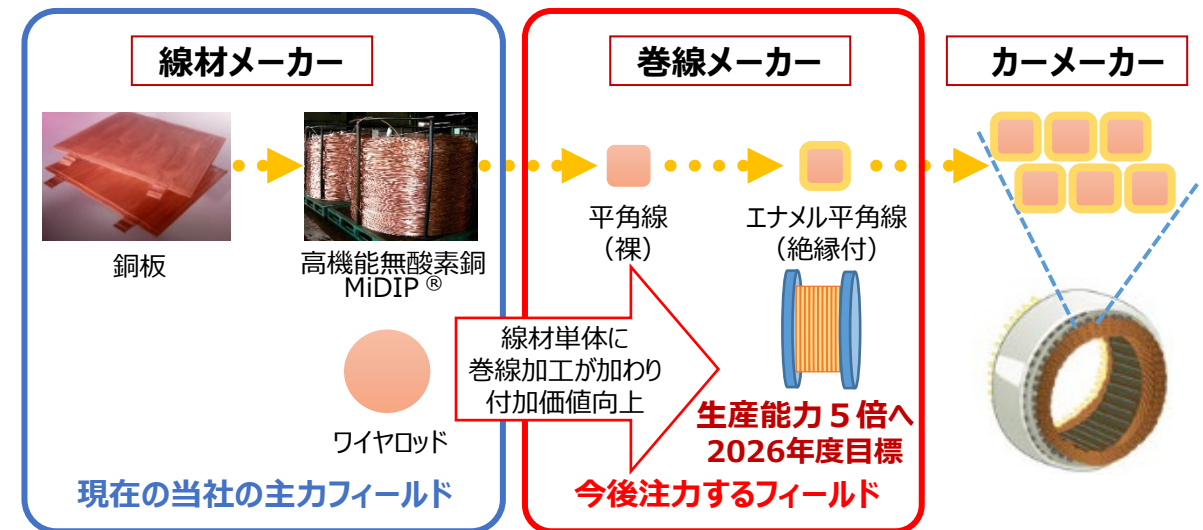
線材メーカー

巻線メーカー

カーメーカー

銅板

高機能無酸素銅
MiDIP ®

平角線
（裸）

エナメル平角線
（絶縁付）

ワイヤロッド

線材単体に
巻線加工が加わり
付加価値向上

生産能力５倍へ
2026年度目標

現在の当社の主力フィールド

今後注力するフィールド